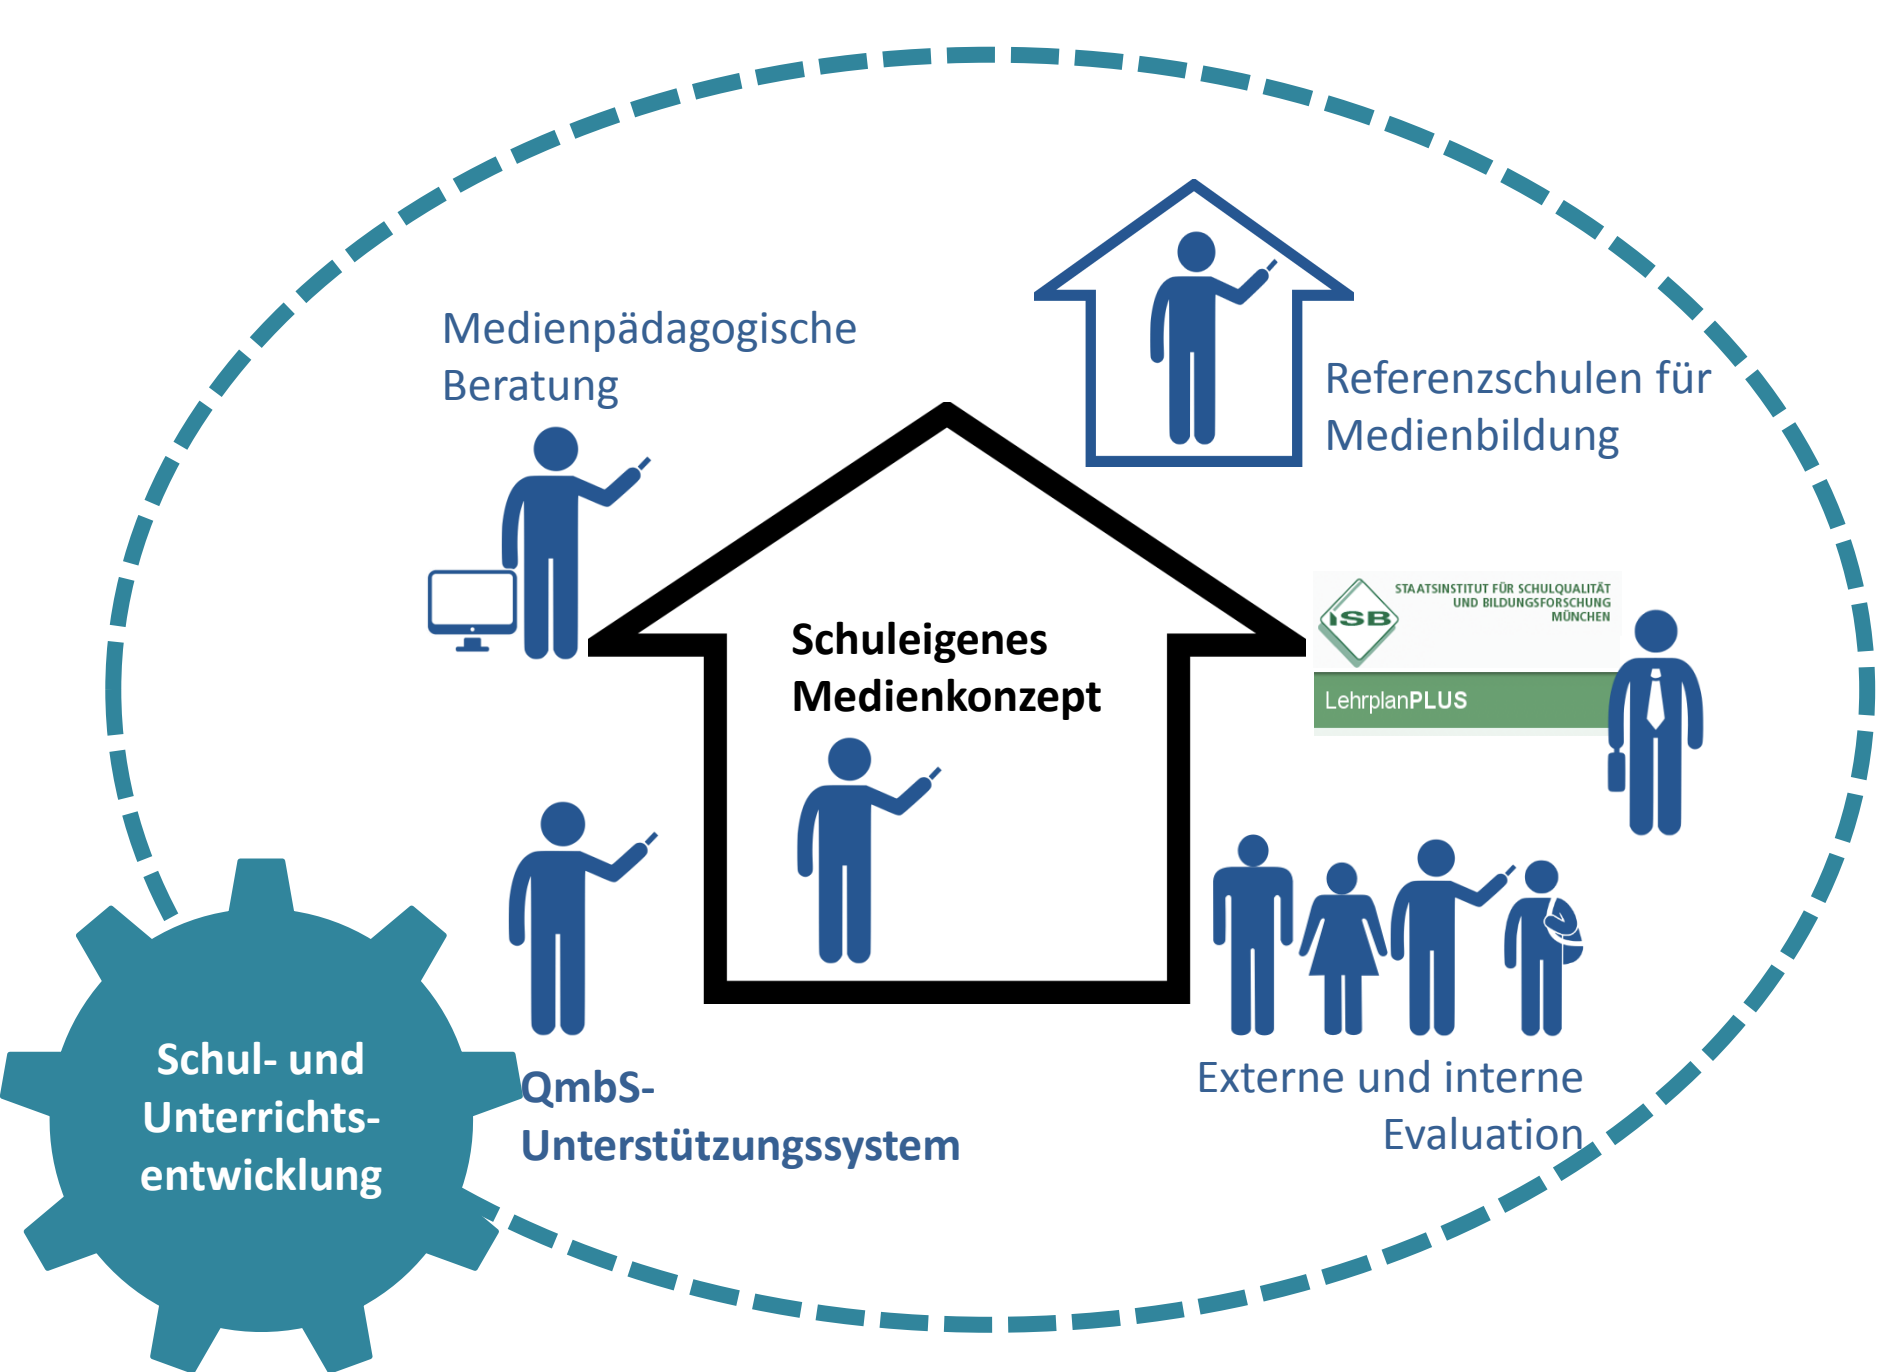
Medienpädagogische Beratung

Referenzschulen für Medienbildung

Schuleigenes Medienkonzept

ISB

STAATSINSTITUT FÜR SCHULQUALITÄT UND BILDUNGSFORSCHUNG MÜNCHEN

LehrplanPLUS

QmbS-Unterstützungssystem

Externe und interne Evaluation

Schul- und Unterrichts-entwicklung